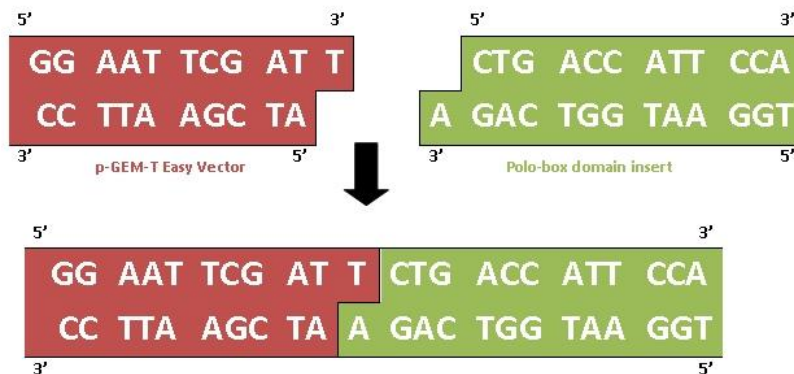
5' 3'
GG AAT TCG AT T
CC TTA AGC TA
3' 5'
p-GEM-T Easy Vector

5' 3'
CTG ACC ATT CCA
A GAC TGG TAA GGT
3' 5'
Polo-box domain insert

5' 3'
GG AAT TCG AT T CTG ACC ATT CCA
CC TTA AGC TA A GAC TGG TAA GGT
3' 5'